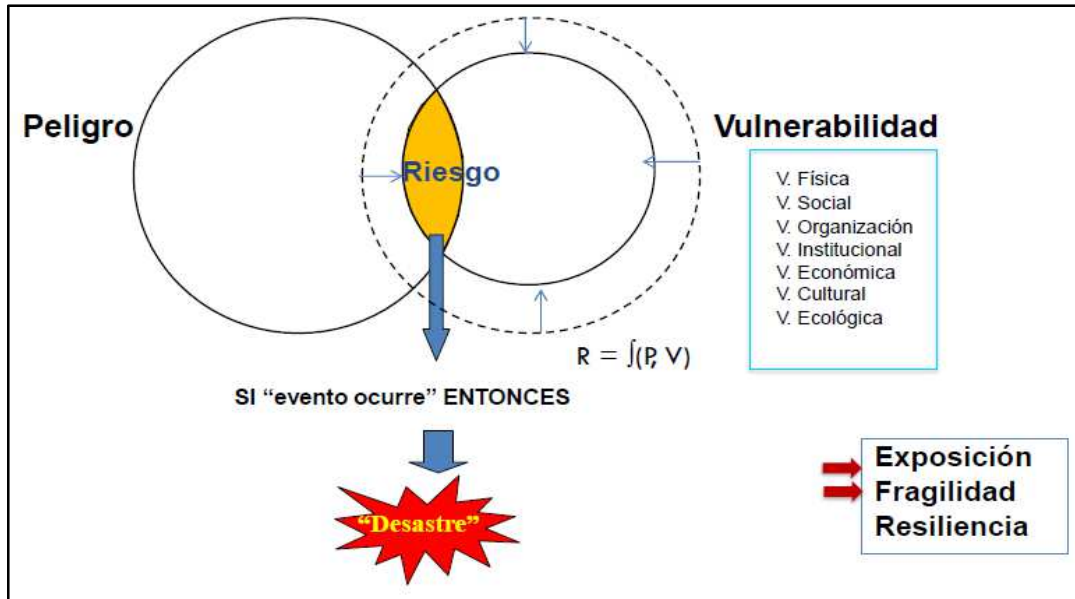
Peligro

Riesgo

Vulnerabilidad

V. Física
V. Social
V. Organización
V. Institucional
V. Económica
V. Cultural
V. Ecológica

$R = \int(P, V)$

SI "evento ocurre" ENTONCES

"Desastre"

Exposición
Fragilidad
Resiliencia